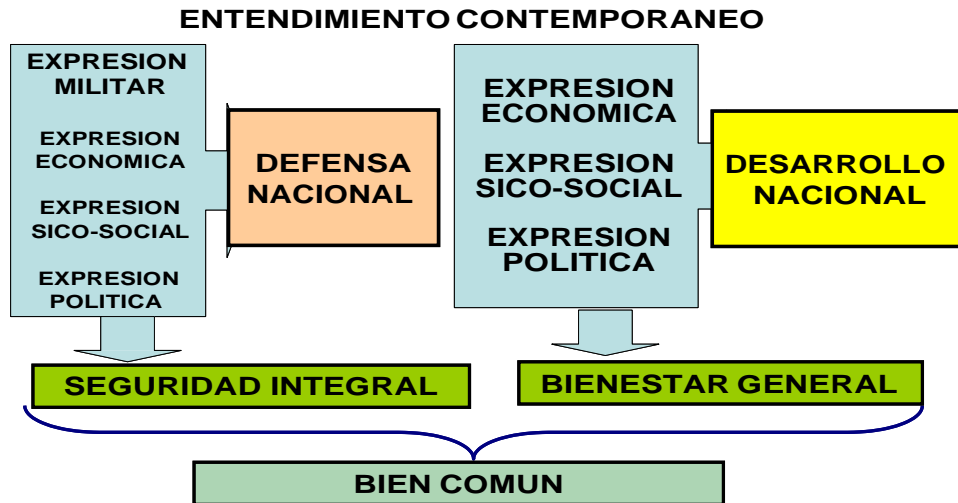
ENTENDIMIENTO CONTEMPORANEO

EXPRESION MILITAR

EXPRESION ECONOMICA

EXPRESION SICO-SOCIAL

EXPRESION POLITICA

DEFENSA NACIONAL

EXPRESION ECONOMICA

EXPRESION SICO-SOCIAL

EXPRESION POLITICA

DESARROLLO NACIONAL

SEGURIDAD INTEGRAL

BIENESTAR GENERAL

BIEN COMUN